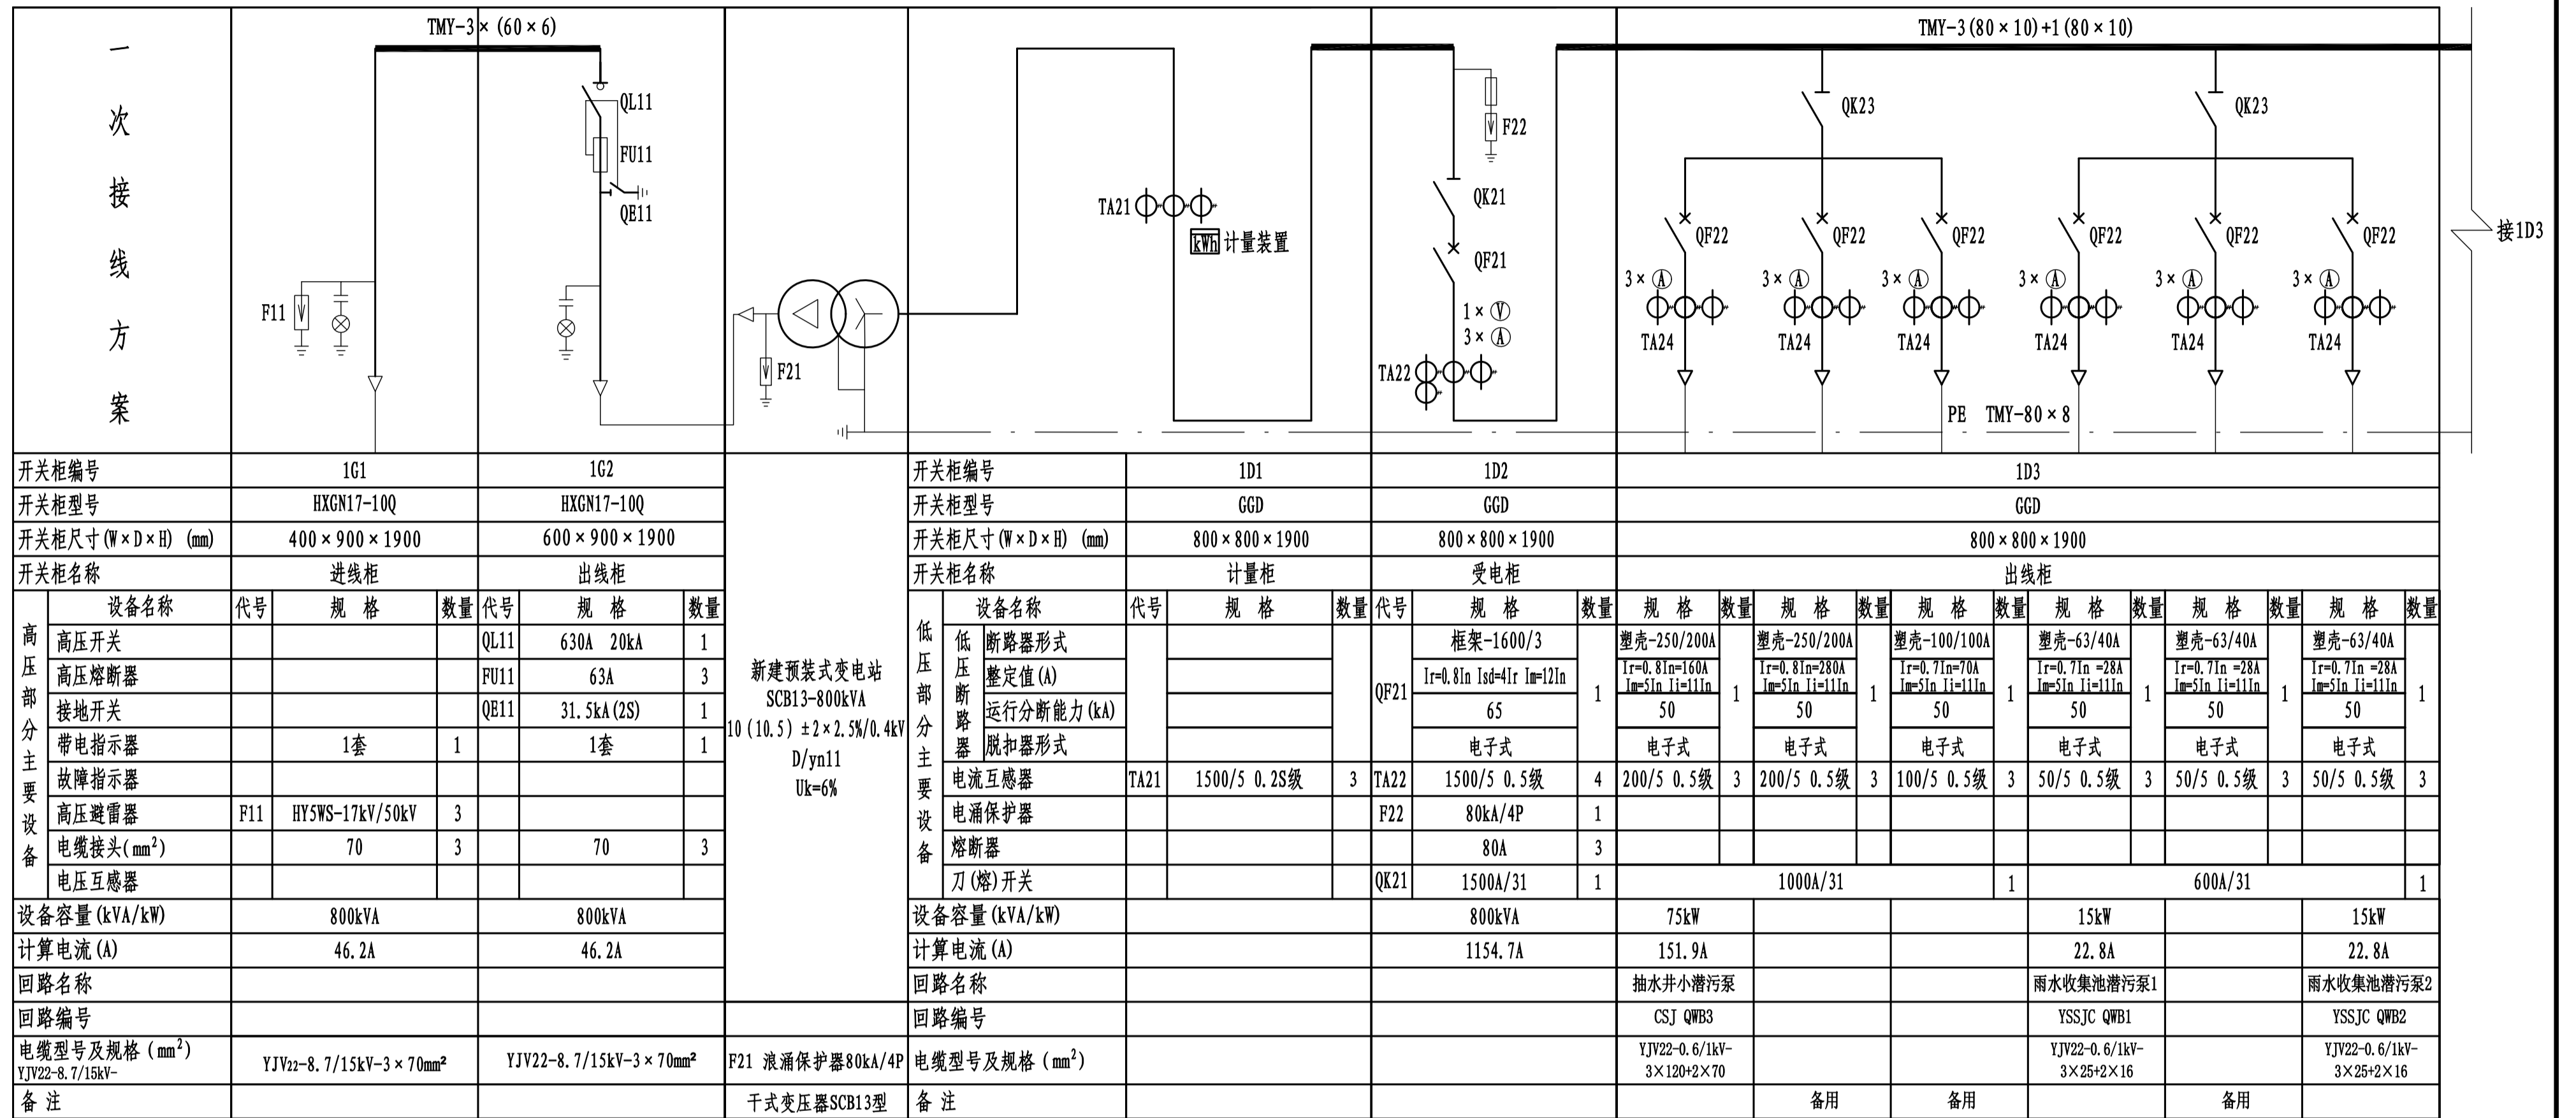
一次接线方案

TMY-3×(60×6)

QL11
FU11
QE11
F11
F21

TA21 kWh 计量装置

TMY-3(80×10)+1(80×10)

F22
QK21
QF21
1×V
3×A
TA22

QK23 QK23
QF22 QF22 QF22 QF22 QF22 QF22
3×A 3×A 3×A 3×A 3×A 3×A
TA24 TA24 TA24 TA24 TA24 TA24

PE TMY-80×8

接1D3

| 开关柜编号 | 1G1 | 1G2 |
|---|---|---|
| 开关柜型号 | HXGN17-10Q | HXGN17-10Q |
| 开关柜尺寸(W×D×H) (mm) | 400×900×1900 | 600×900×1900 |
| 开关柜名称 | 进线柜 | 出线柜 |

| 高压部分主要设备 设备名称 | 代号 | 规 格 | 数量 | 代号 | 规 格 | 数量 |
|---|---|---|---|---|---|---|
| 高压开关 | | | | QL11 | 630A 20kA | 1 |
| 高压熔断器 | | | | FU11 | 63A | 3 |
| 接地开关 | | | | QE11 | 31.5kA(2S) | 1 |
| 带电指示器 | | 1套 | 1 | | 1套 | 1 |
| 故障指示器 | | | | | | |
| 高压避雷器 | F11 | HY5WS-17kV/50kV | 3 | | | |
| 电缆接头($mm^2$) | | 70 | 3 | | 70 | 3 |
| 电压互感器 | | | | | | |
| 设备容量(kVA/kW) | | 800kVA | | | 800kVA | |
| 计算电流(A) | | 46.2A | | | 46.2A | |
| 回路名称 | | | | | | |
| 回路编号 | | | | | | |
| 电缆型号及规格($mm^2$) YJV22-8.7/15kV- | | YJV22-8.7/15kV-3×70mm² | | | YJV22-8.7/15kV-3×70mm² | |
| 备注 | | | | | | |

新建预装式变电站
SCB13-800kVA
10(10.5)±2×2.5%/0.4kV
D/yn11
Uk=6%

F21 浪涌保护器80kA/4P
干式变压器SCB13型

| 开关柜编号 | 1D1 | | | 1D2 | | | 1D3 | | | | | | | | | | | |
|---|---|---|---|---|---|---|---|---|---|---|---|---|---|---|---|---|---|---|
| 开关柜型号 | GGD | | | GGD | | | GGD | | | | | | | | | | | |
| 开关柜尺寸(W×D×H) (mm) | 800×800×1900 | | | 800×800×1900 | | | 800×800×1900 | | | | | | | | | | | |
| 开关柜名称 | 计量柜 | | | 受电柜 | | | 出线柜 | | | | | | | | | | | |
| 低压部分主要设备 设备名称 | 代号 | 规 格 | 数量 | 代号 | 规 格 | 数量 | 规 格 | 数量 | 规 格 | 数量 | 规 格 | 数量 | 规 格 | 数量 | 规 格 | 数量 | 规 格 | 数量 |
| 低压断路器 断路器形式 | | | | QF21 | 框架-1600/3 | 1 | 塑壳-250/200A | 1 | 塑壳-250/200A | 1 | 塑壳-100/100A | 1 | 塑壳-63/40A | 1 | 塑壳-63/40A | 1 | 塑壳-63/40A | 1 |
| 整定值(A) | | | | | Ir=0.8In Isd=4Ir Im=12In | | Ir=0.8In=160A Im=5In Ii=11In | | Ir=0.8In=280A Im=5In Ii=11In | | Ir=0.7In=70A Im=5In Ii=11In | | Ir=0.7In =28A Im=5In Ii=11In | | Ir=0.7In =28A Im=5In Ii=11In | | Ir=0.7In =28A Im=5In Ii=11In | |
| 运行分断能力(kA) | | | | | 65 | | 50 | | 50 | | 50 | | 50 | | 50 | | 50 | |
| 脱扣器形式 | | | | | 电子式 | | 电子式 | | 电子式 | | 电子式 | | 电子式 | | 电子式 | | 电子式 | |
| 电流互感器 | TA21 | 1500/5 0.2S级 | 3 | TA22 | 1500/5 0.5级 | 4 | 200/5 0.5级 | 3 | 200/5 0.5级 | 3 | 100/5 0.5级 | 3 | 50/5 0.5级 | 3 | 50/5 0.5级 | 3 | 50/5 0.5级 | 3 |
| 电涌保护器 | | | | F22 | 80kA/4P | 1 | | | | | | | | | | | | |
| 熔断器 | | | | | 80A | 3 | | | | | | | | | | | | |
| 刀(熔)开关 | | | | QK21 | 1500A/31 | 1 | 1000A/31 | | | | | 1 | 600A/31 | | | | | 1 |
| 设备容量(kVA/kW) | | | | | 800kVA | | 75kW | | | | | | 15kW | | | | 15kW | |
| 计算电流(A) | | | | | 1154.7A | | 151.9A | | | | | | 22.8A | | | | 22.8A | |
| 回路名称 | | | | | | | 抽水井小潜污泵 | | | | | | 雨水收集池潜污泵1 | | | | 雨水收集池潜污泵2 | |
| 回路编号 | | | | | | | CSJ QWB3 | | | | | | YSSJC QWB1 | | | | YSSJC QWB2 | |
| 电缆型号及规格($mm^2$) | | | | | | | YJV22-0.6/1kV-3×120+2×70 | | | | | | YJV22-0.6/1kV-3×25+2×16 | | | | YJV22-0.6/1kV-3×25+2×16 | |
| 备注 | | | | | | | | | 备用 | | 备用 | | | | 备用 | | | |